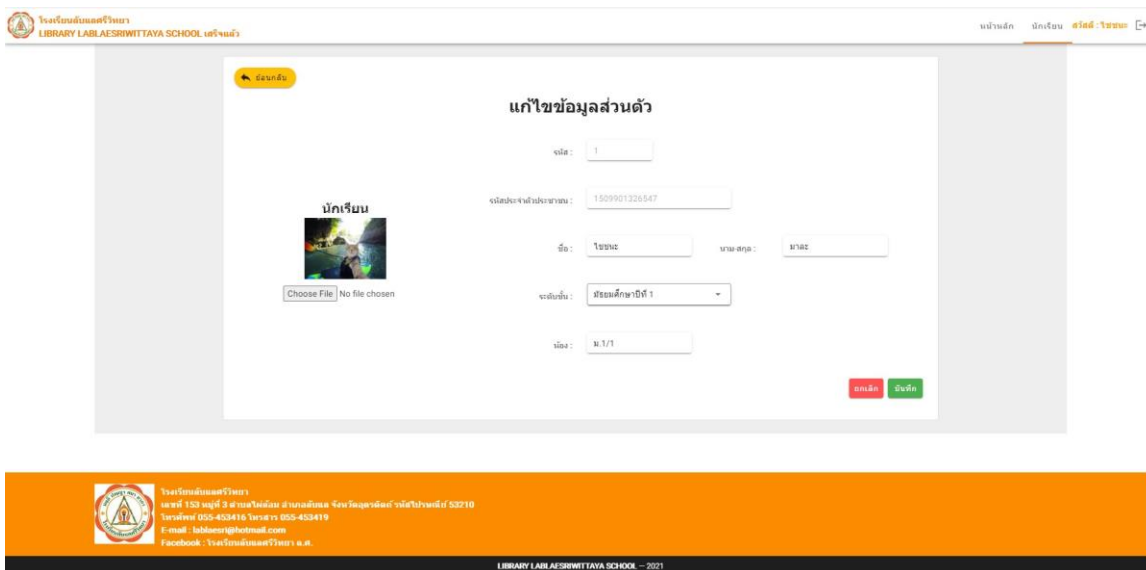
โรงเรียนลับแลศรีวิทยา
LIBRARY LABLAESRIWITTAYA SCHOOL เสริจแล้ว

หน้าแรก นักเรียน สวัสดี : ไชยนะ

ย้อนกลับ

แก้ไขข้อมูลส่วนตัว

นักเรียน

Choose File No file chosen

รหัส : 1

รหัสประจำตัวประชาชน : 1509901326547

ชื่อ : ไชยนะ

นามสกุล : มาละ

ระดับชั้น : มัธยมศึกษาปีที่ 1

ห้อง : ม.1/1

ยกเลิก บันทึก

โรงเรียนลับแลศรีวิทยา
เลขที่ 153 หมู่ที่ 3 ตำบลไผ่ล้อม อำเภอลับแล จังหวัดอุตรดิตถ์ รหัสไปรษณีย์ 53210
โทรศัพท์ 055-453416 โทรสาร 055-453419
E-mail : lablaesri@hotmail.com
Facebook : โรงเรียนลับแลศรีวิทยา อ.ศ.

LIBRARY LABLAESRIWITTAYA SCHOOL — 2021